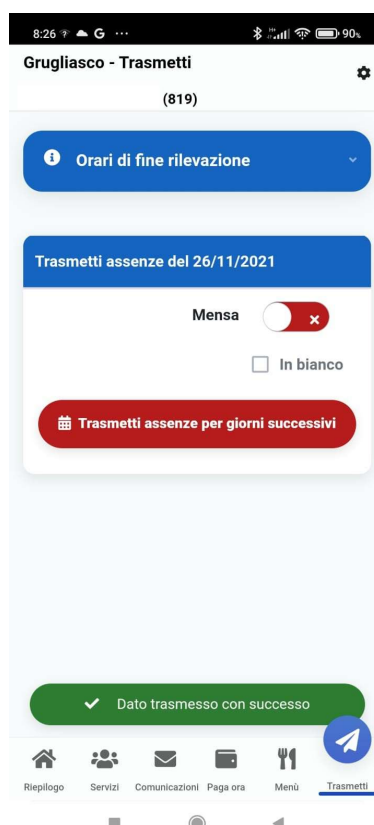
8:26 G ···
90

Grugliasco - Trasmetti

(819)

Orari di fine rilevazione

Trasmetti assenze del 26/11/2021

Mensa

In bianco

Trasmetti assenze per giorni successivi

Dato trasmesso con successo

Riepilogo Servizi Comunicazioni Paga ora Menù Trasmetti